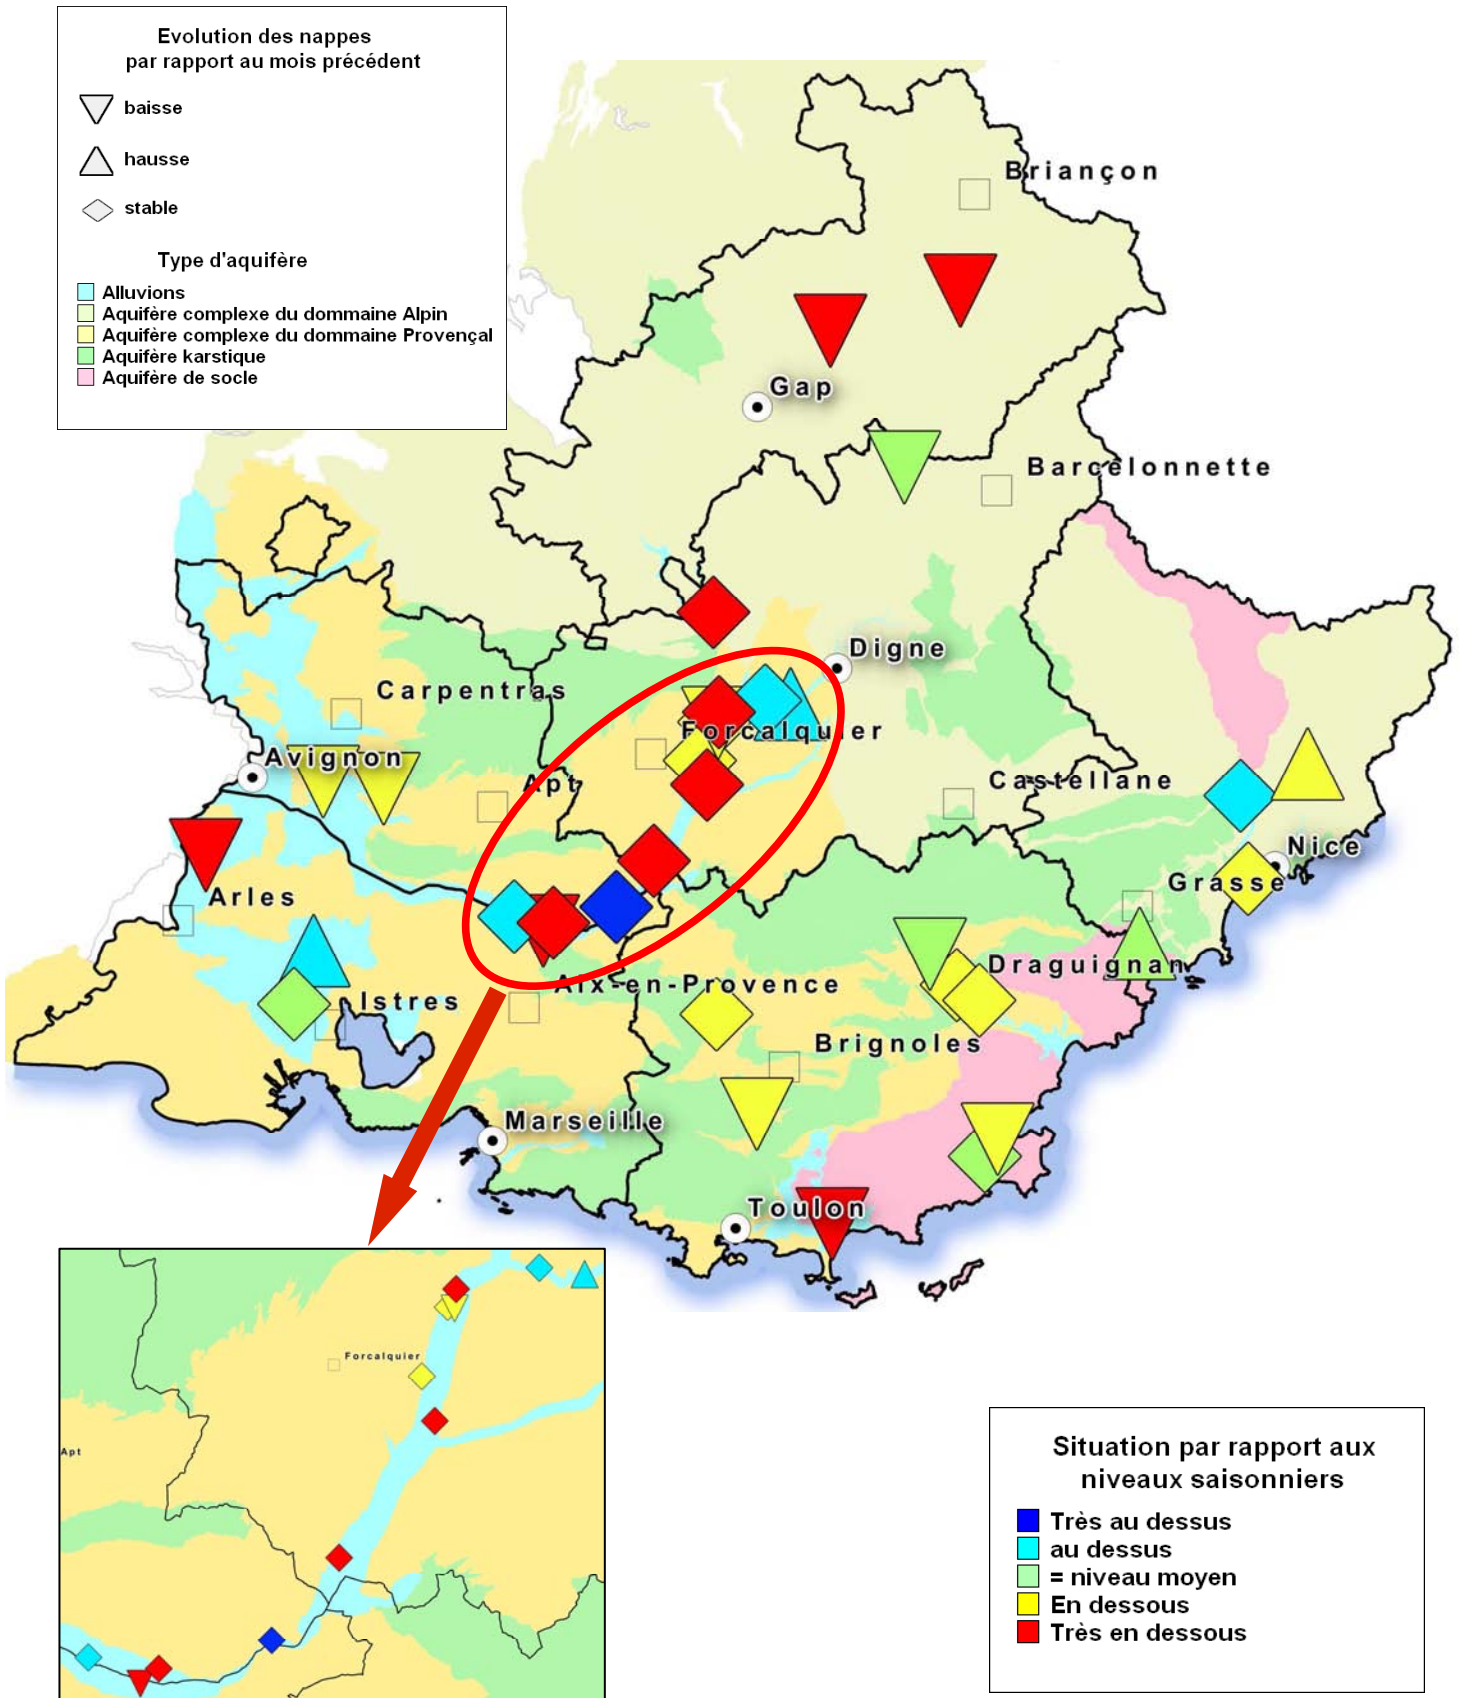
Evolution des nappes par rapport au mois précédent

baisse

hausse

stable

Type d'aquifère

Alluvions
Aquifère complexe du dommaine Alpin
Aquifère complexe du dommaine Provençal
Aquifère karstique
Aquifère de socle

Briançon
Gap
Barcelonnette
Digne
Carpentras
Forcalquier
Avignon
Apt
Castellane
Nice
Grasse
Arles
Draguignan
Istres
Aix-en-Provence
Brignoles
Marseille
Toulon

Forcalquier
Apt

Situation par rapport aux niveaux saisonniers

Très au dessus
au dessus
= niveau moyen
En dessous
Très en dessous